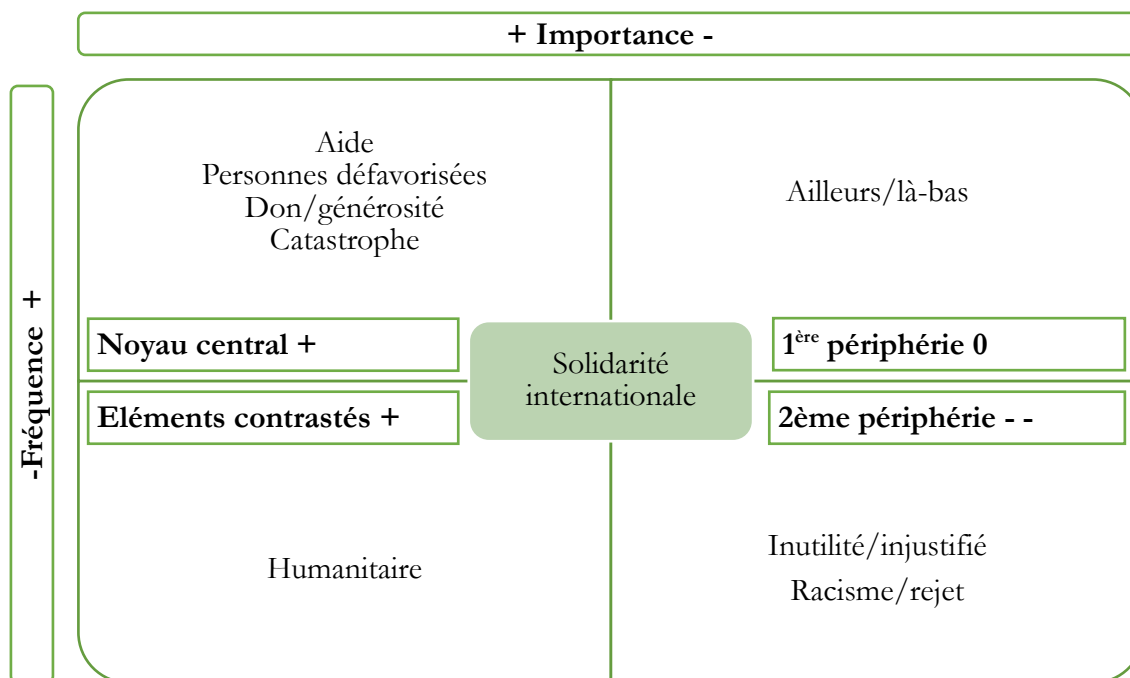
+ Importance -

-Fréquence +

Aide
Personnes défavorisées
Don/générosité
Catastrophe

Ailleurs/là-bas

Noyau central +

Solidarité internationale

$1^{ère}$ périphérie 0

Eléments contrastés +

2ème périphérie - -

Humanitaire

Inutilité/injustifié
Racisme/rejet